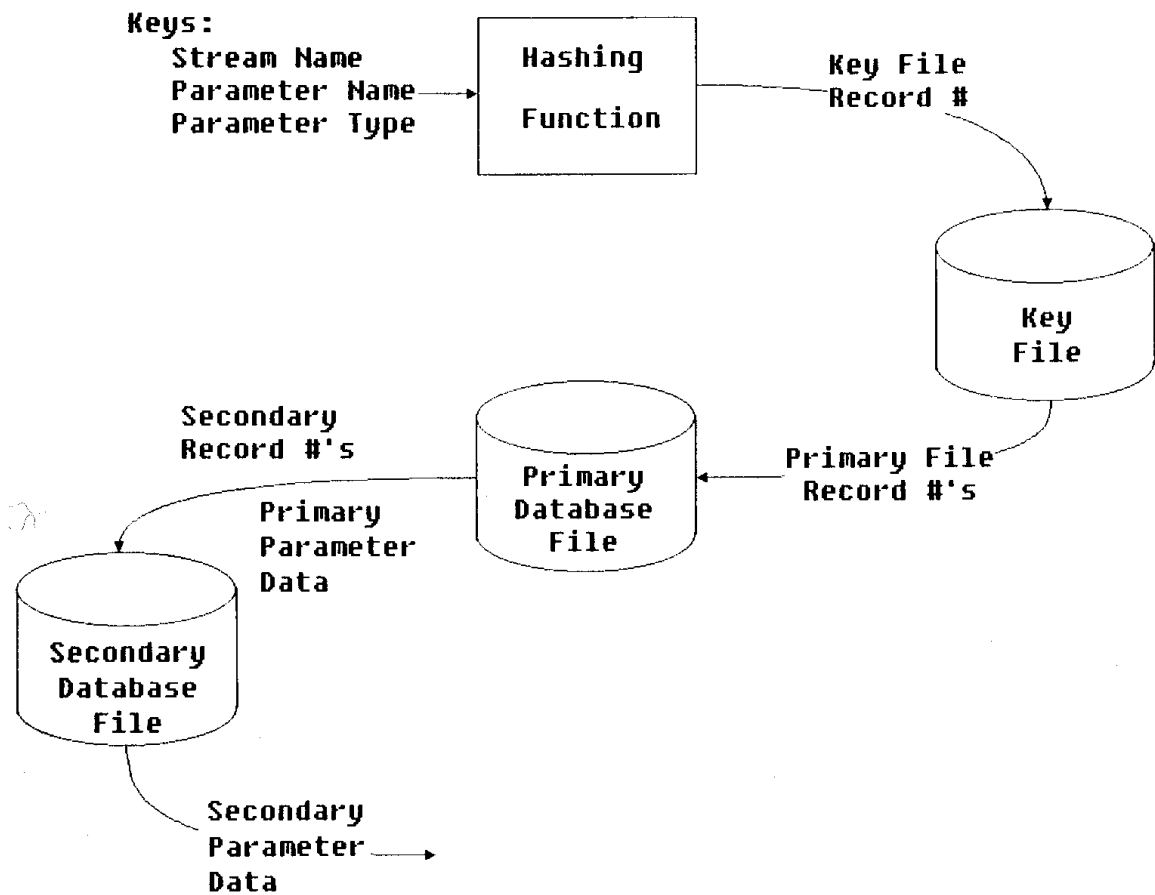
Keys:
Stream Name
Parameter Name
Parameter Type

Hashing
Function

Key File
Record #

Key
File

Secondary
Record #'s

Primary
Database
File

Primary File
Record #'s

Primary
Parameter
Data

Secondary
Database
File

Secondary
Parameter
Data